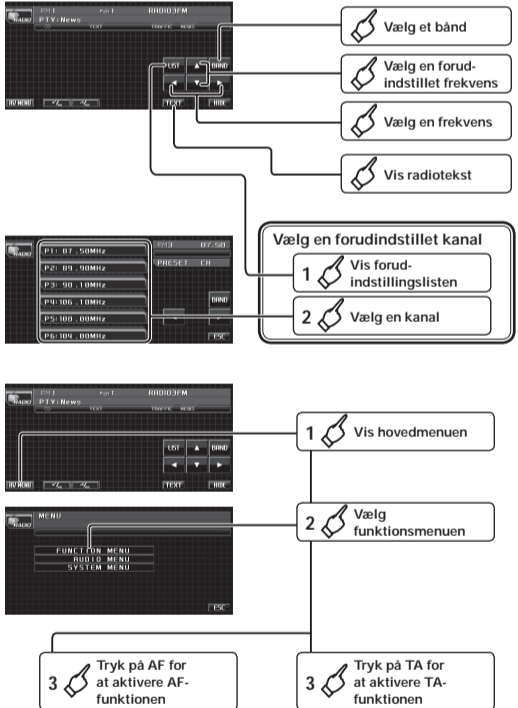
RADIO PTY: News RADIO3FM TEXT TRAFFIC NEWS

LIST BAND TEXT HIDE

AV MENU

Vælg et bånd

Vælg en forudindstillet frekvens

Vælg en frekvens

Vis radiotekst

RADIO P1: 87.50MHz P2: 89.90MHz P3: 90.10MHz P4: 106.10MHz P5: 100.00MHz P6: 104.00MHz 87.50 PRESET CH BAND ESC

Vælg en forudindstillet kanal

1 Vis forudindstillingslisten

2 Vælg en kanal

RADIO PTY: News RADIO3FM TEXT TRAFFIC NEWS

LIST BAND TEXT HIDE

AV MENU

1 Vis hovedmenuen

MENU

FUNCTION MENU
AUDIO MENU
SYSTEM MENU

ESC

2 Vælg funktionsmenuen

3 Tryk på AF for at aktivere AF-funktionen

3 Tryk på TA for at aktivere TA-funktionen